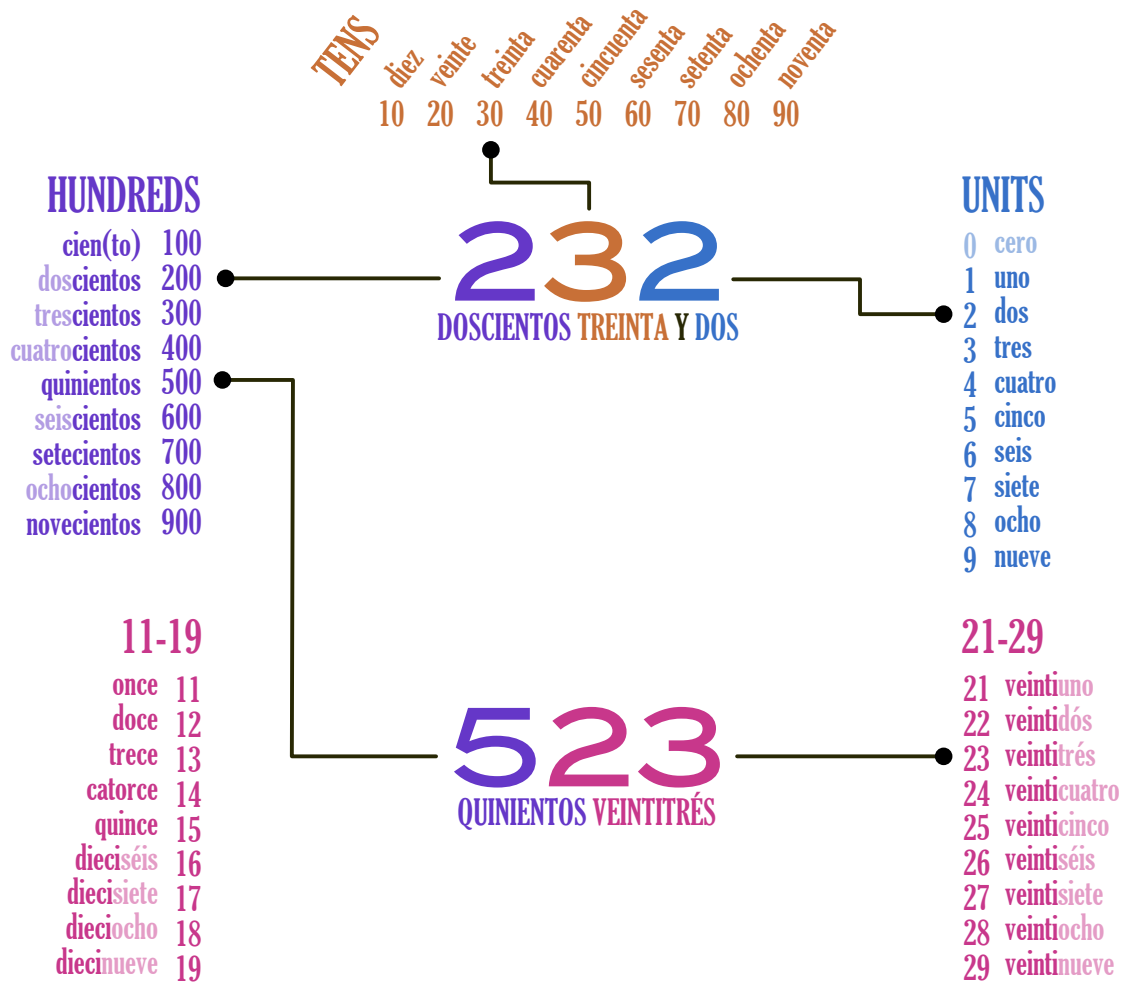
TENS
diez 10
veinte 20
treinta 30
cuarenta 40
cincuenta 50
sesenta 60
setenta 70
ochenta 80
noventa 90

HUNDREDS
cien(to) 100
doscientos 200
trescientos 300
cuatrocientos 400
quinientos 500
seiscientos 600
setecientos 700
ochocientos 800
novecientos 900

232
DOSCIENTOS TREINTA Y DOS

UNITS
0 cero
1 uno
2 dos
3 tres
4 cuatro
5 cinco
6 seis
7 siete
8 ocho
9 nueve

11-19
once 11
doce 12
trece 13
catorce 14
quince 15
dieciséis 16
diecisiete 17
dieciocho 18
diecinueve 19

523
QUINIENTOS VEINTITRÉS

21-29
21 veintiuno
22 veintidós
23 veintitrés
24 veinticuatro
25 veinticinco
26 veintiséis
27 veintisiete
28 veintiocho
29 veintinueve